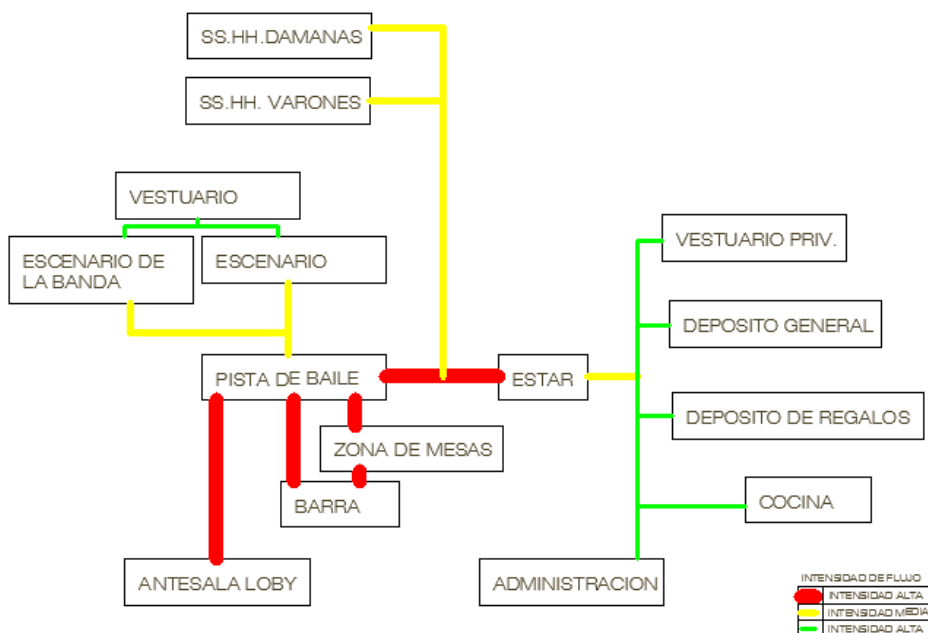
SS.HH.DAMANAS

SS.HH. VARONES

VESTUARIO

ESCENARIO DE LA BANDA

ESCENARIO

VESTUARIO PRIV.

DEPOSITO GENERAL

PISTA DE BAILE

ESTAR

DEPOSITO DE REGALOS

ZONA DE MESAS

BARRA

COCINA

ANTESALA LOBY

ADMINISTRACION

INTENSIDAD DE FLUJO
INTENSIDAD ALTA
INTENSIDAD MEDIA
INTENSIDAD ALTA